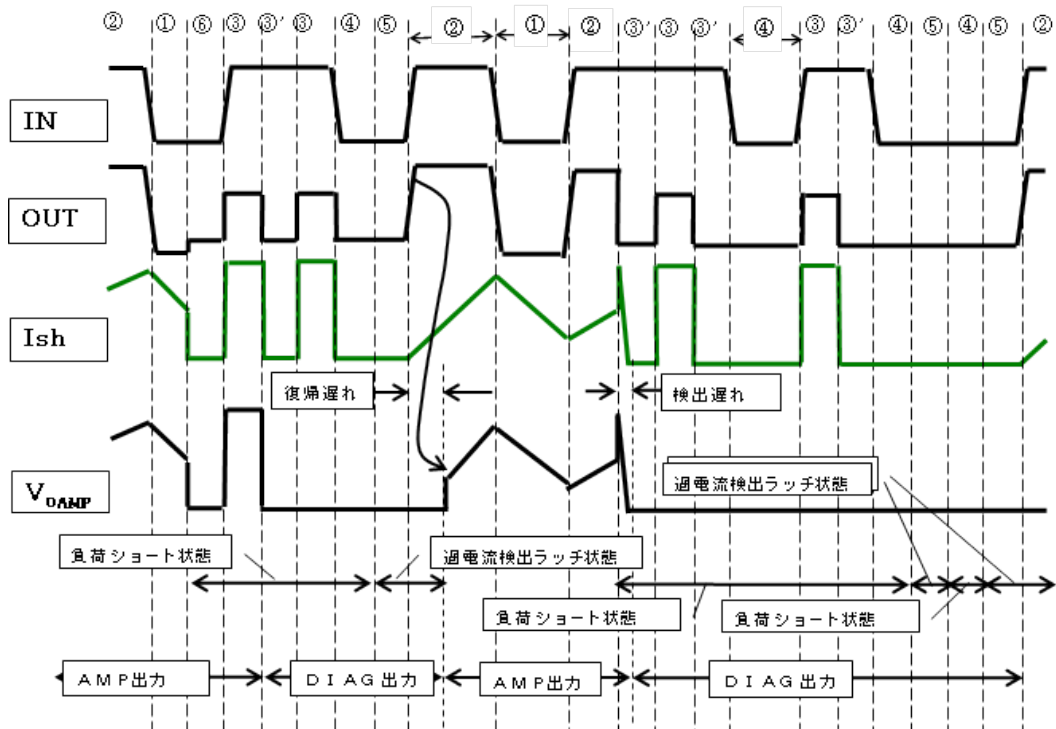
② ① ⑥ ③ ③′ ③ ④ ⑤ ② ① ② ③′ ③ ③′ ④ ③ ③′ ④ ⑤ ④ ⑤ ②

IN

OUT

Ish

$V_{OAMP}$

復帰遅れ

検出遅れ

過電流検出ラッチ状態

負荷ショート状態

過電流検出ラッチ状態

負荷ショート状態

負荷ショート状態

AMP出力

DIAG出力

AMP出力

DIAG出力